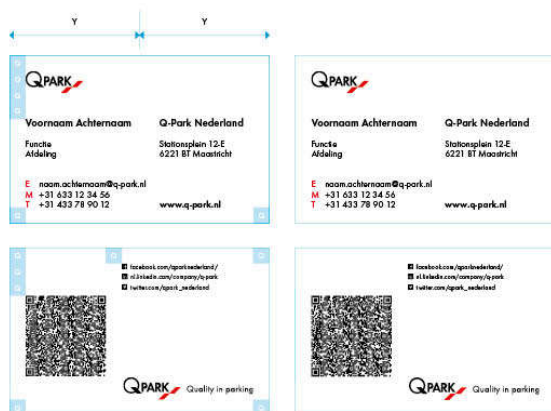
Y Y

Q PARK

Voornaam Achternaam
Functie
Afdeling

Q-Park Nederland
Stationsplein 12-E
6221 BT Maastricht

E naam.achternaam@q-park.nl
M +31 633 12 34 56
T +31 433 78 90 12

www.q-park.nl

Q PARK

Voornaam Achternaam
Functie
Afdeling

Q-Park Nederland
Stationsplein 12-E
6221 BT Maastricht

E naam.achternaam@q-park.nl
M +31 633 12 34 56
T +31 433 78 90 12

www.q-park.nl

facebook.com/qparknederland/
nl.linkedin.com/company/q-park
twitter.com/qpark_nederland

Q PARK Quality in parking

facebook.com/qparknederland/
nl.linkedin.com/company/q-park
twitter.com/qpark_nederland

Q PARK Quality in parking